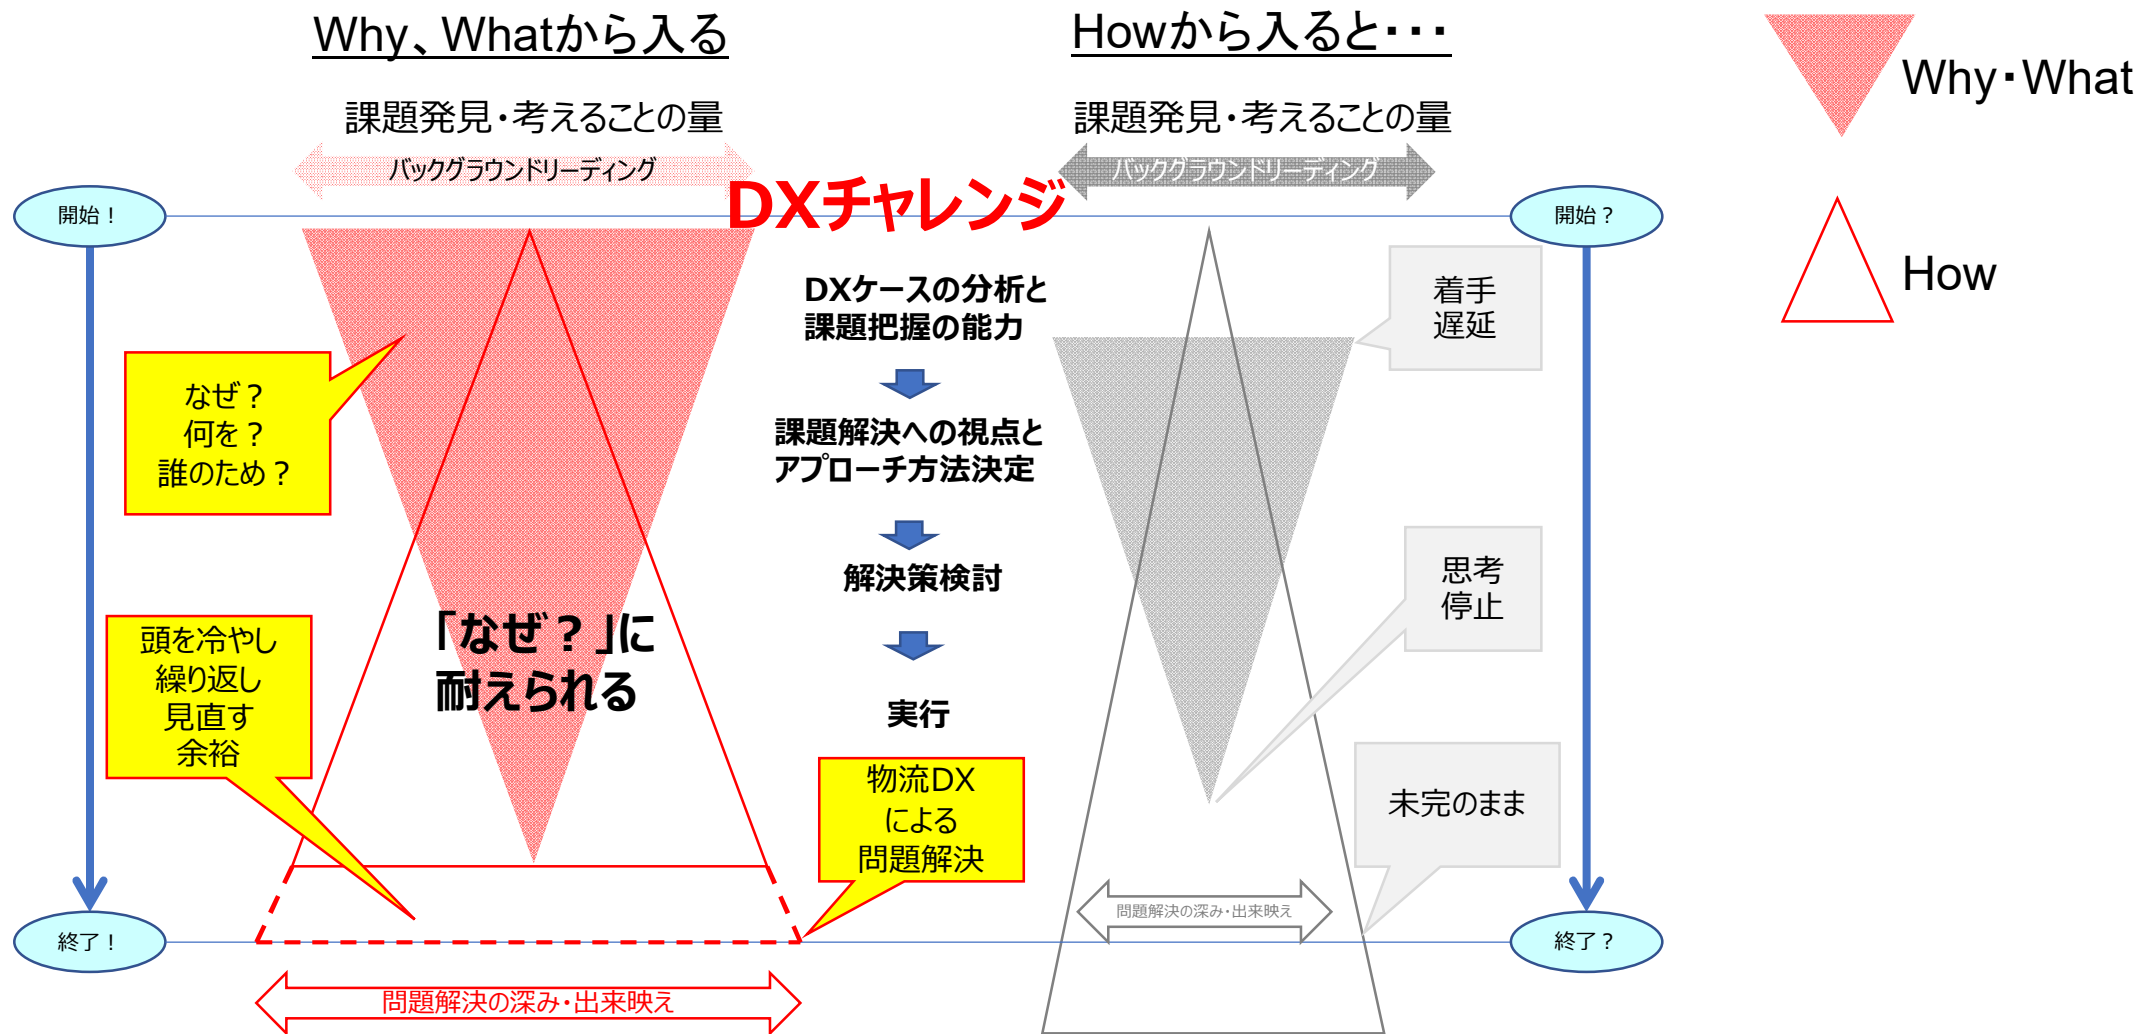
Why、Whatから入る

Howから入ると・・・

Why・What

How

課題発見・考えることの量

課題発見・考えることの量

バックグラウンドリーディング

バックグラウンドリーディング

DXチャレンジ

開始！

開始？

DXケースの分析と
課題把握の能力

課題解決への視点と
アプローチ方法決定

解決策検討

実行

着手
遅延

なぜ？
何を？
誰のため？

思考
停止

「なぜ？」に
耐えられる

頭を冷やし
繰り返し
見直す
余裕

物流DX
による
問題解決

未完のまま

問題解決の深み・出来映え

終了！

終了？

問題解決の深み・出来映え